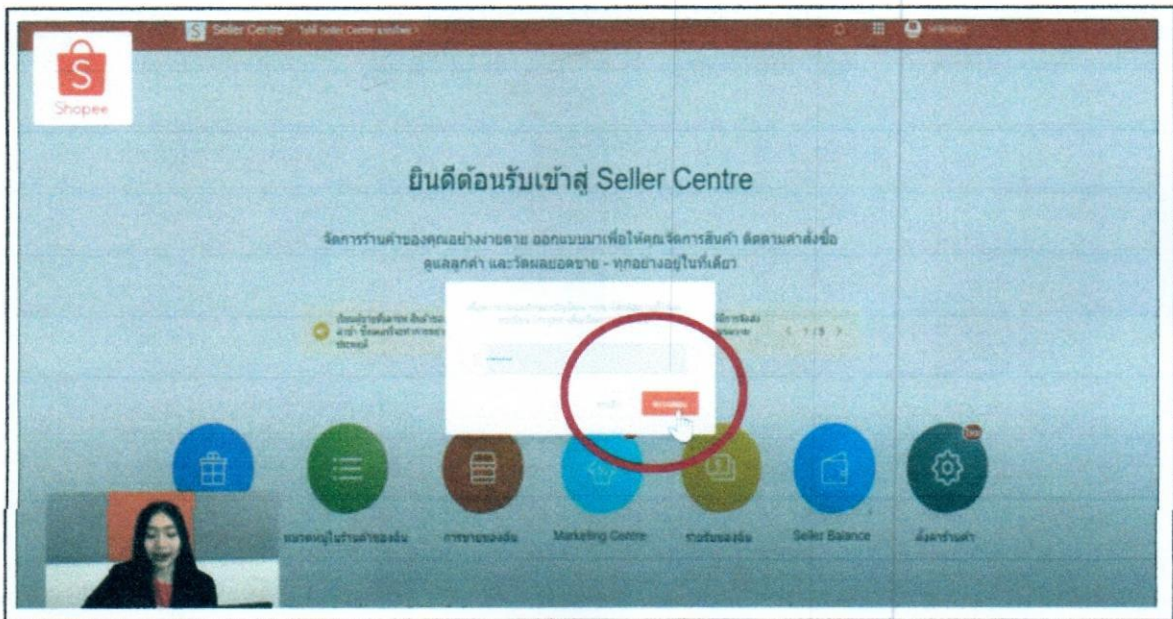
Shopee

Seller Centre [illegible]

ยินดีต้อนรับเข้าสู่ Seller Centre

จัดการร้านค้าของคุณอย่างง่ายดาย ออกแบบมาเพื่อให้คุณจัดการสินค้า ติดตามคำสั่งซื้อ ดูแลลูกค้า และวัดผลยอดขาย - ทุกอย่างอยู่ในที่เดียว

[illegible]

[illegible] 1/5

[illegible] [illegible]

Marketing Centre

Seller Balance

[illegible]